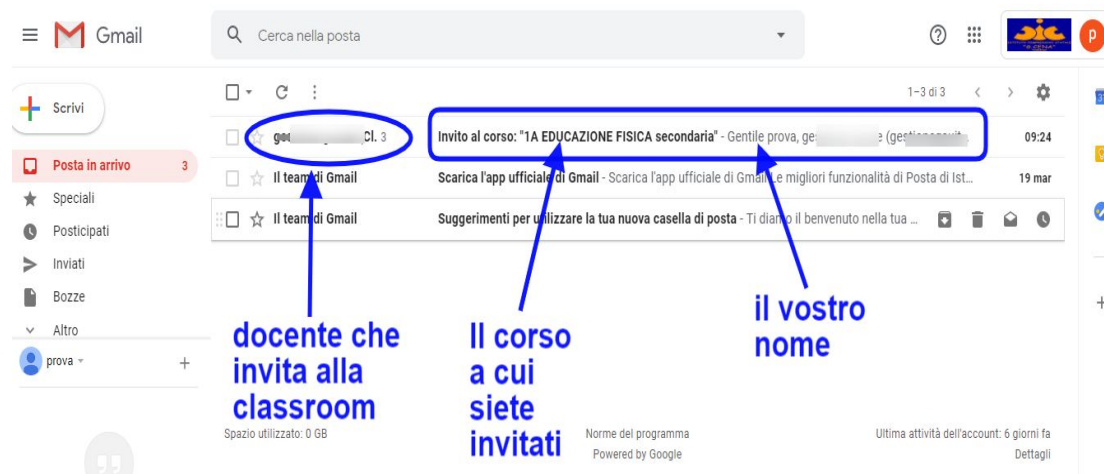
Gmail

Cerca nella posta

p

Scrivi

Posta in arrivo 3

Speciali

Posticipati

Inviati

Bozze

Altro

prova

1-3 di 3

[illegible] Cl. 3 | Invito al corso: "1A EDUCAZIONE FISICA secondaria" - Gentile prova, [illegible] (gestione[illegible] | 09:24

Il team di Gmail | Scarica l'app ufficiale di Gmail - Scarica l'app ufficiale di Gmail. Le migliori funzionalità di Posta di Ist... | 19 mar

Il team di Gmail | Suggerimenti per utilizzare la tua nuova casella di posta - Ti diamo il benvenuto nella tua ...

docente che invita alla classroom

Il corso a cui siete invitati

il vostro nome

Spazio utilizzato: 0 GB

Norme del programma
Powered by Google

Ultima attività dell'account: 6 giorni fa
Dettagli